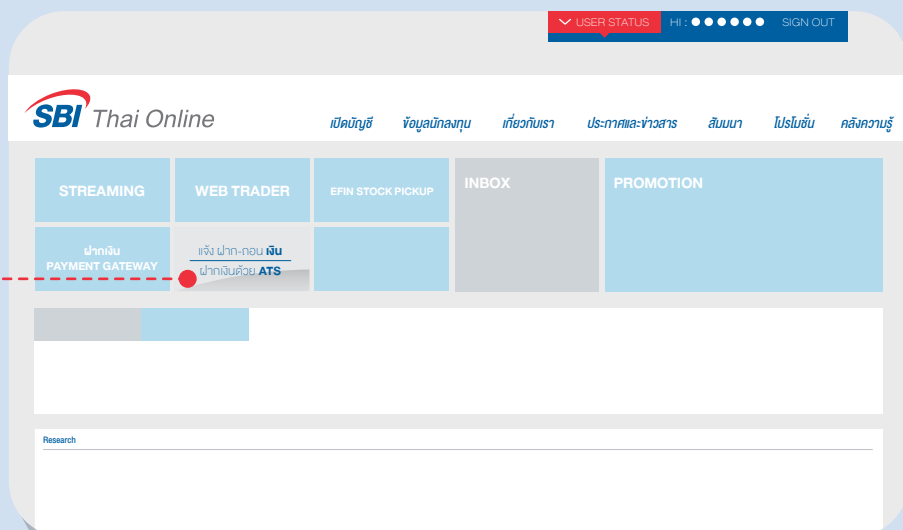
USER STATUS HI : ●●●●●● SIGN OUT

SBI Thai Online

เปิดบัญชี ข้อมูลนักลงทุน เกี่ยวกับเรา ประกาศและข่าวสาร สัมมนา โปรโมชั่น คลังความรู้

STREAMING

WEB TRADER

EFIN STOCK PICKUP

INBOX

PROMOTION

ฝากเงิน PAYMENT GATEWAY

แจ้ง ฝาก-ถอน เงิน

ฝากเงินด้วย ATS

Research